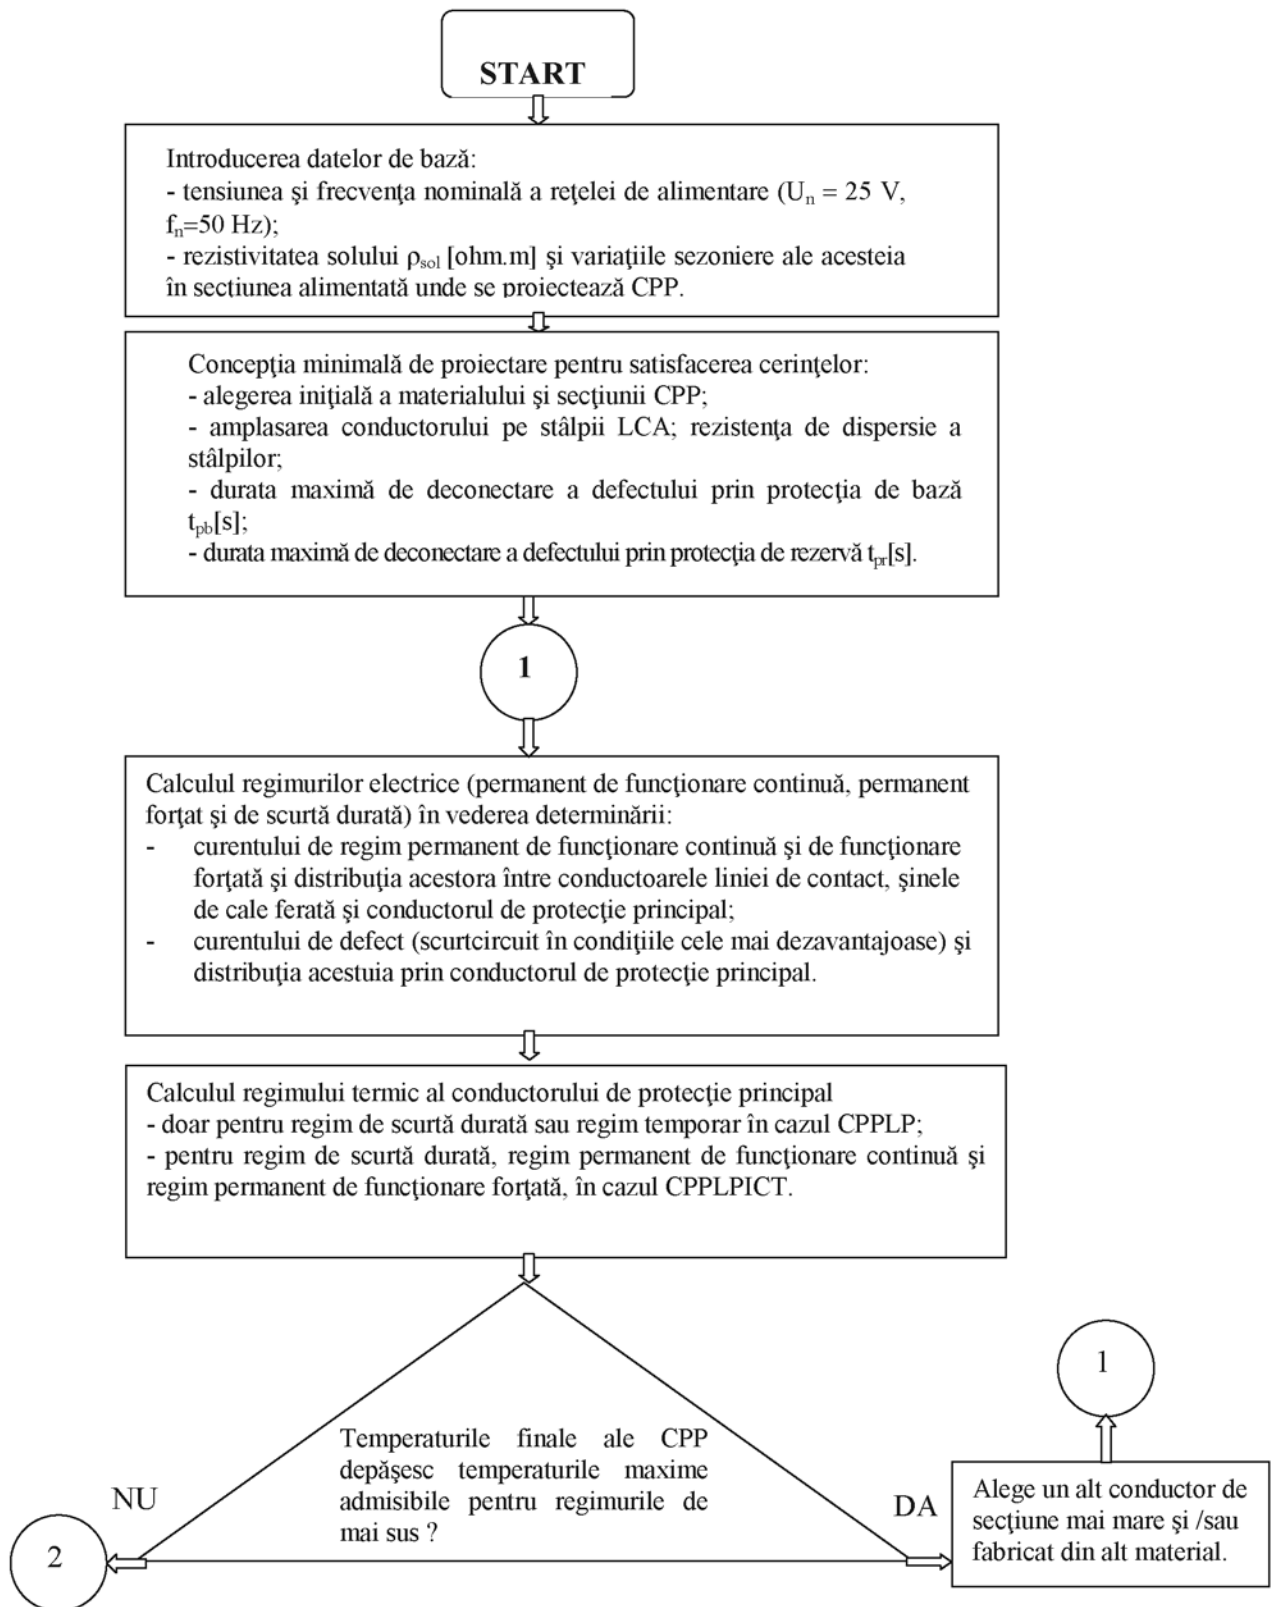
START

Introducerea datelor de bază:
- tensiunea şi frecvenţa nominală a reţelei de alimentare ($U_n$ = 25 V, $f_n$=50 Hz);
- rezistivitatea solului $\rho_{sol}$ [ohm.m] şi variaţiile sezoniere ale acesteia în secţiunea alimentată unde se proiectează CPP.

Concepţia minimală de proiectare pentru satisfacerea cerinţelor:
- alegerea iniţială a materialului şi secţiunii CPP;
- amplasarea conductorului pe stâlpii LCA; rezistenţa de dispersie a stâlpilor;
- durata maximă de deconectare a defectului prin protecţia de bază $t_{pb}$[s];
- durata maximă de deconectare a defectului prin protecţia de rezervă $t_{pr}$[s].

1

Calculul regimurilor electrice (permanent de funcţionare continuă, permanent forţat şi de scurtă durată) în vederea determinării:
- curentului de regim permanent de funcţionare continuă şi de funcţionare forţată şi distribuţia acestora între conductoarele liniei de contact, şinele de cale ferată şi conductorul de protecţie principal;
- curentului de defect (scurtcircuit în condiţiile cele mai dezavantajoase) şi distribuţia acestuia prin conductorul de protecţie principal.

Calculul regimului termic al conductorului de protecţie principal
- doar pentru regim de scurtă durată sau regim temporar în cazul CPPLP;
- pentru regim de scurtă durată, regim permanent de funcţionare continuă şi regim permanent de funcţionare forţată, în cazul CPPLPICT.

Temperaturile finale ale CPP depăşesc temperaturile maxime admisibile pentru regimurile de mai sus ?

NU

2

DA

Alege un alt conductor de secţiune mai mare şi /sau fabricat din alt material.

1